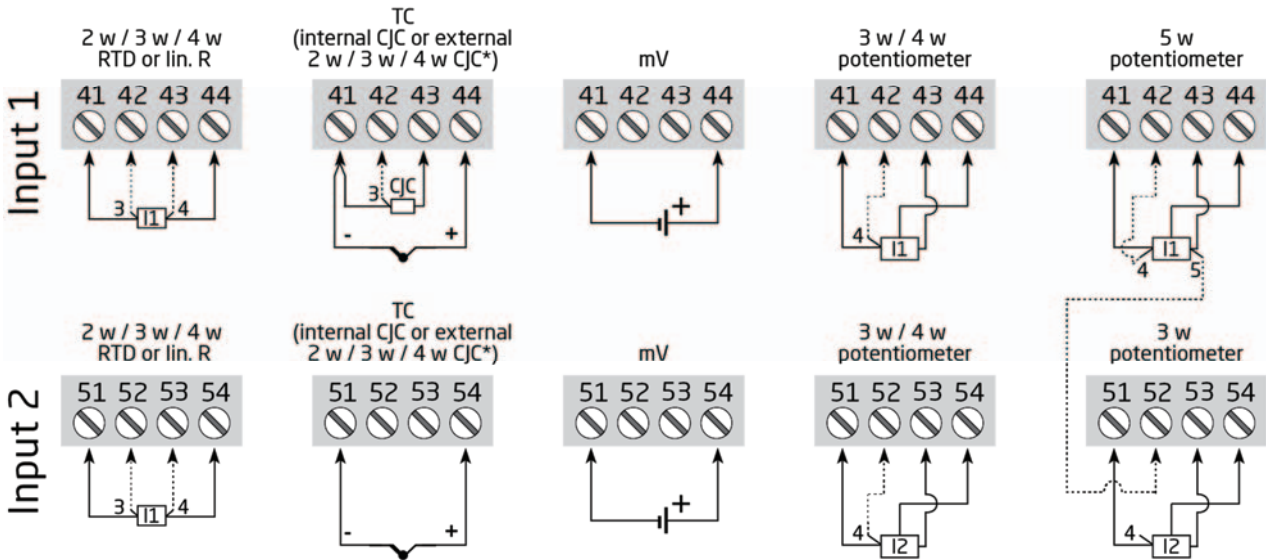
Input 1

2 w / 3 w / 4 w RTD or lin. R

41 42 43 44

3 I1 4

TC (internal CJC or external 2 w / 3 w / 4 w CJC*)

41 42 43 44

3 CJC

- +

mV

41 42 43 44

+

3 w / 4 w potentiometer

41 42 43 44

4 I1

5 w potentiometer

41 42 43 44

I1

4 5

Input 2

2 w / 3 w / 4 w RTD or lin. R

51 52 53 54

3 I1 4

TC (internal CJC or external 2 w / 3 w / 4 w CJC*)

51 52 53 54

- +

mV

51 52 53 54

+

3 w / 4 w potentiometer

51 52 53 54

4 I2

3 w potentiometer

51 52 53 54

4 I2